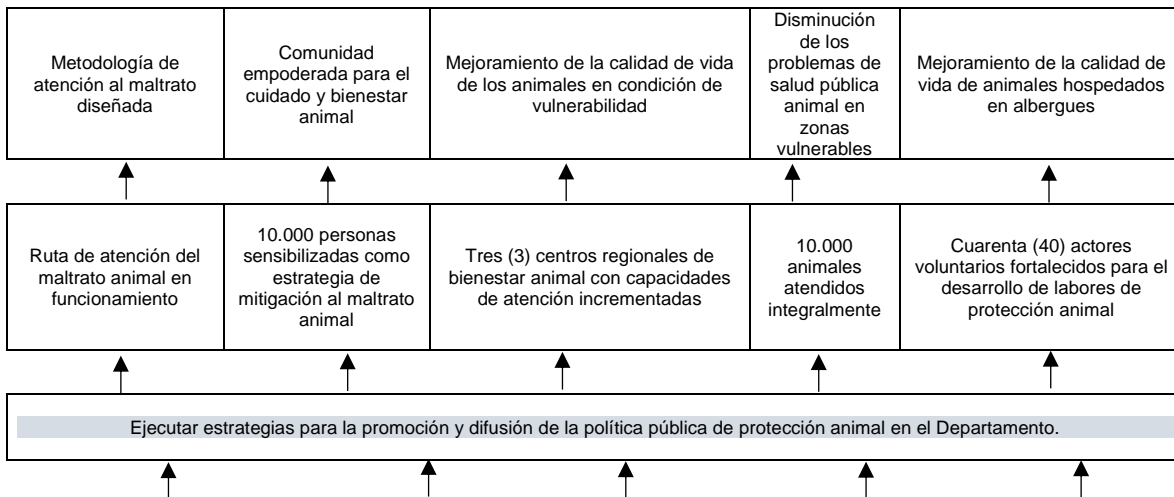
| Metodología de atención al maltrato diseñada | Comunidad empoderada para el cuidado y bienestar animal | Mejoramiento de la calidad de vida de los animales en condición de vulnerabilidad | Disminución de los problemas de salud pública animal en zonas vulnerables | Mejoramiento de la calidad de vida de animales hospedados en albergues |
|---|---|---|---|---|
| Ruta de atención del maltrato animal en funcionamiento | 10.000 personas sensibilizadas como estrategia de mitigación al maltrato animal | Tres (3) centros regionales de bienestar animal con capacidades de atención incrementadas | 10.000 animales atendidos integralmente | Cuarenta (40) actores voluntarios fortalecidos para el desarrollo de labores de protección animal |

Ejecutar estrategias para la promoción y difusión de la política pública de protección animal en el Departamento.